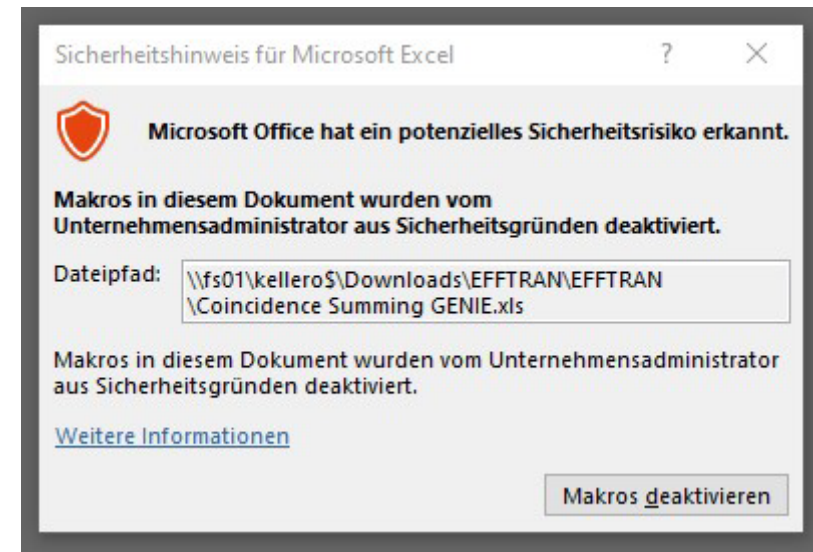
Sicherheitshinweis für Microsoft Excel ? ×

Microsoft Office hat ein potenzielles Sicherheitsrisiko erkannt.

Makros in diesem Dokument wurden vom Unternehmensadministrator aus Sicherheitsgründen deaktiviert.

Dateipfad: \\fs01\kellero$\Downloads\EFFTRAN\EFFTRAN \Coincidence Summing GENIE.xls

Makros in diesem Dokument wurden vom Unternehmensadministrator aus Sicherheitsgründen deaktiviert.

Weitere Informationen

Makros deaktivieren